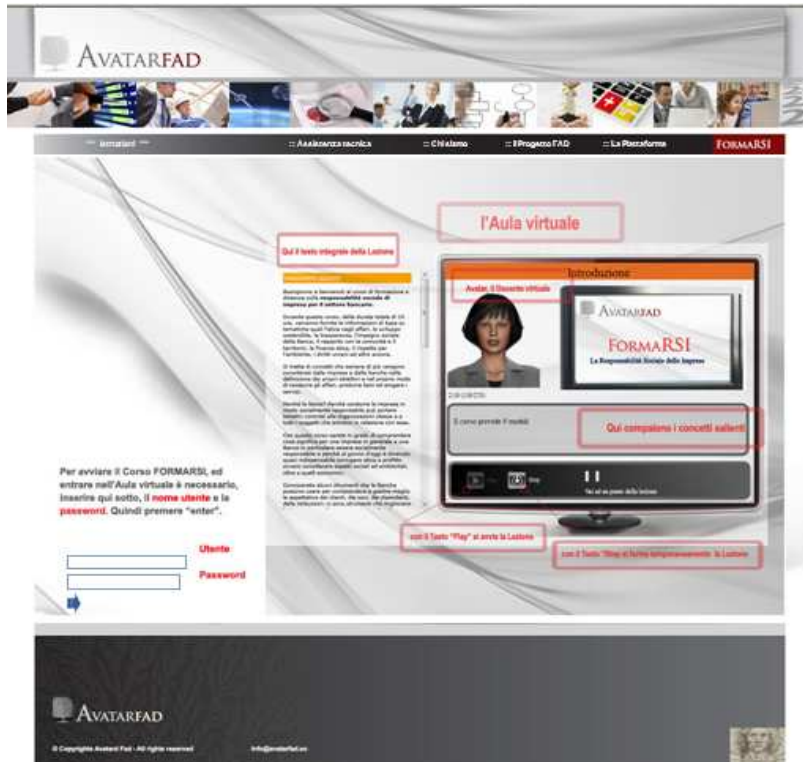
AVATARFAD

:: Istruzioni ::
:: Assistenza tecnica
:: Chi siamo
:: Il Progetto FAD
:: La Piattaforma
FORMARSI

l'Aula virtuale

Qui il testo integrale della Lezione

Introduzione

Avatar, il Docente virtuale

AVATARFAD
FORMARSI
La Responsabilità Sociale delle Imprese

Il corso prevede 5 moduli

Qui compaiono i concetti salienti

Stop

Per avviare il Corso FORMARSI, ed entrare nell'Aula virtuale è necessario, inserire qui sotto, il nome utente e la password. Quindi premere "enter".

Utente
Password

con il Tasto "Play" si avvia la Lezione

con il Tasto "Stop" si ferma temporaneamente la Lezione

AVATARFAD
© Copyright Avatard Fad - All rights reserved
info@avatarfad.eu